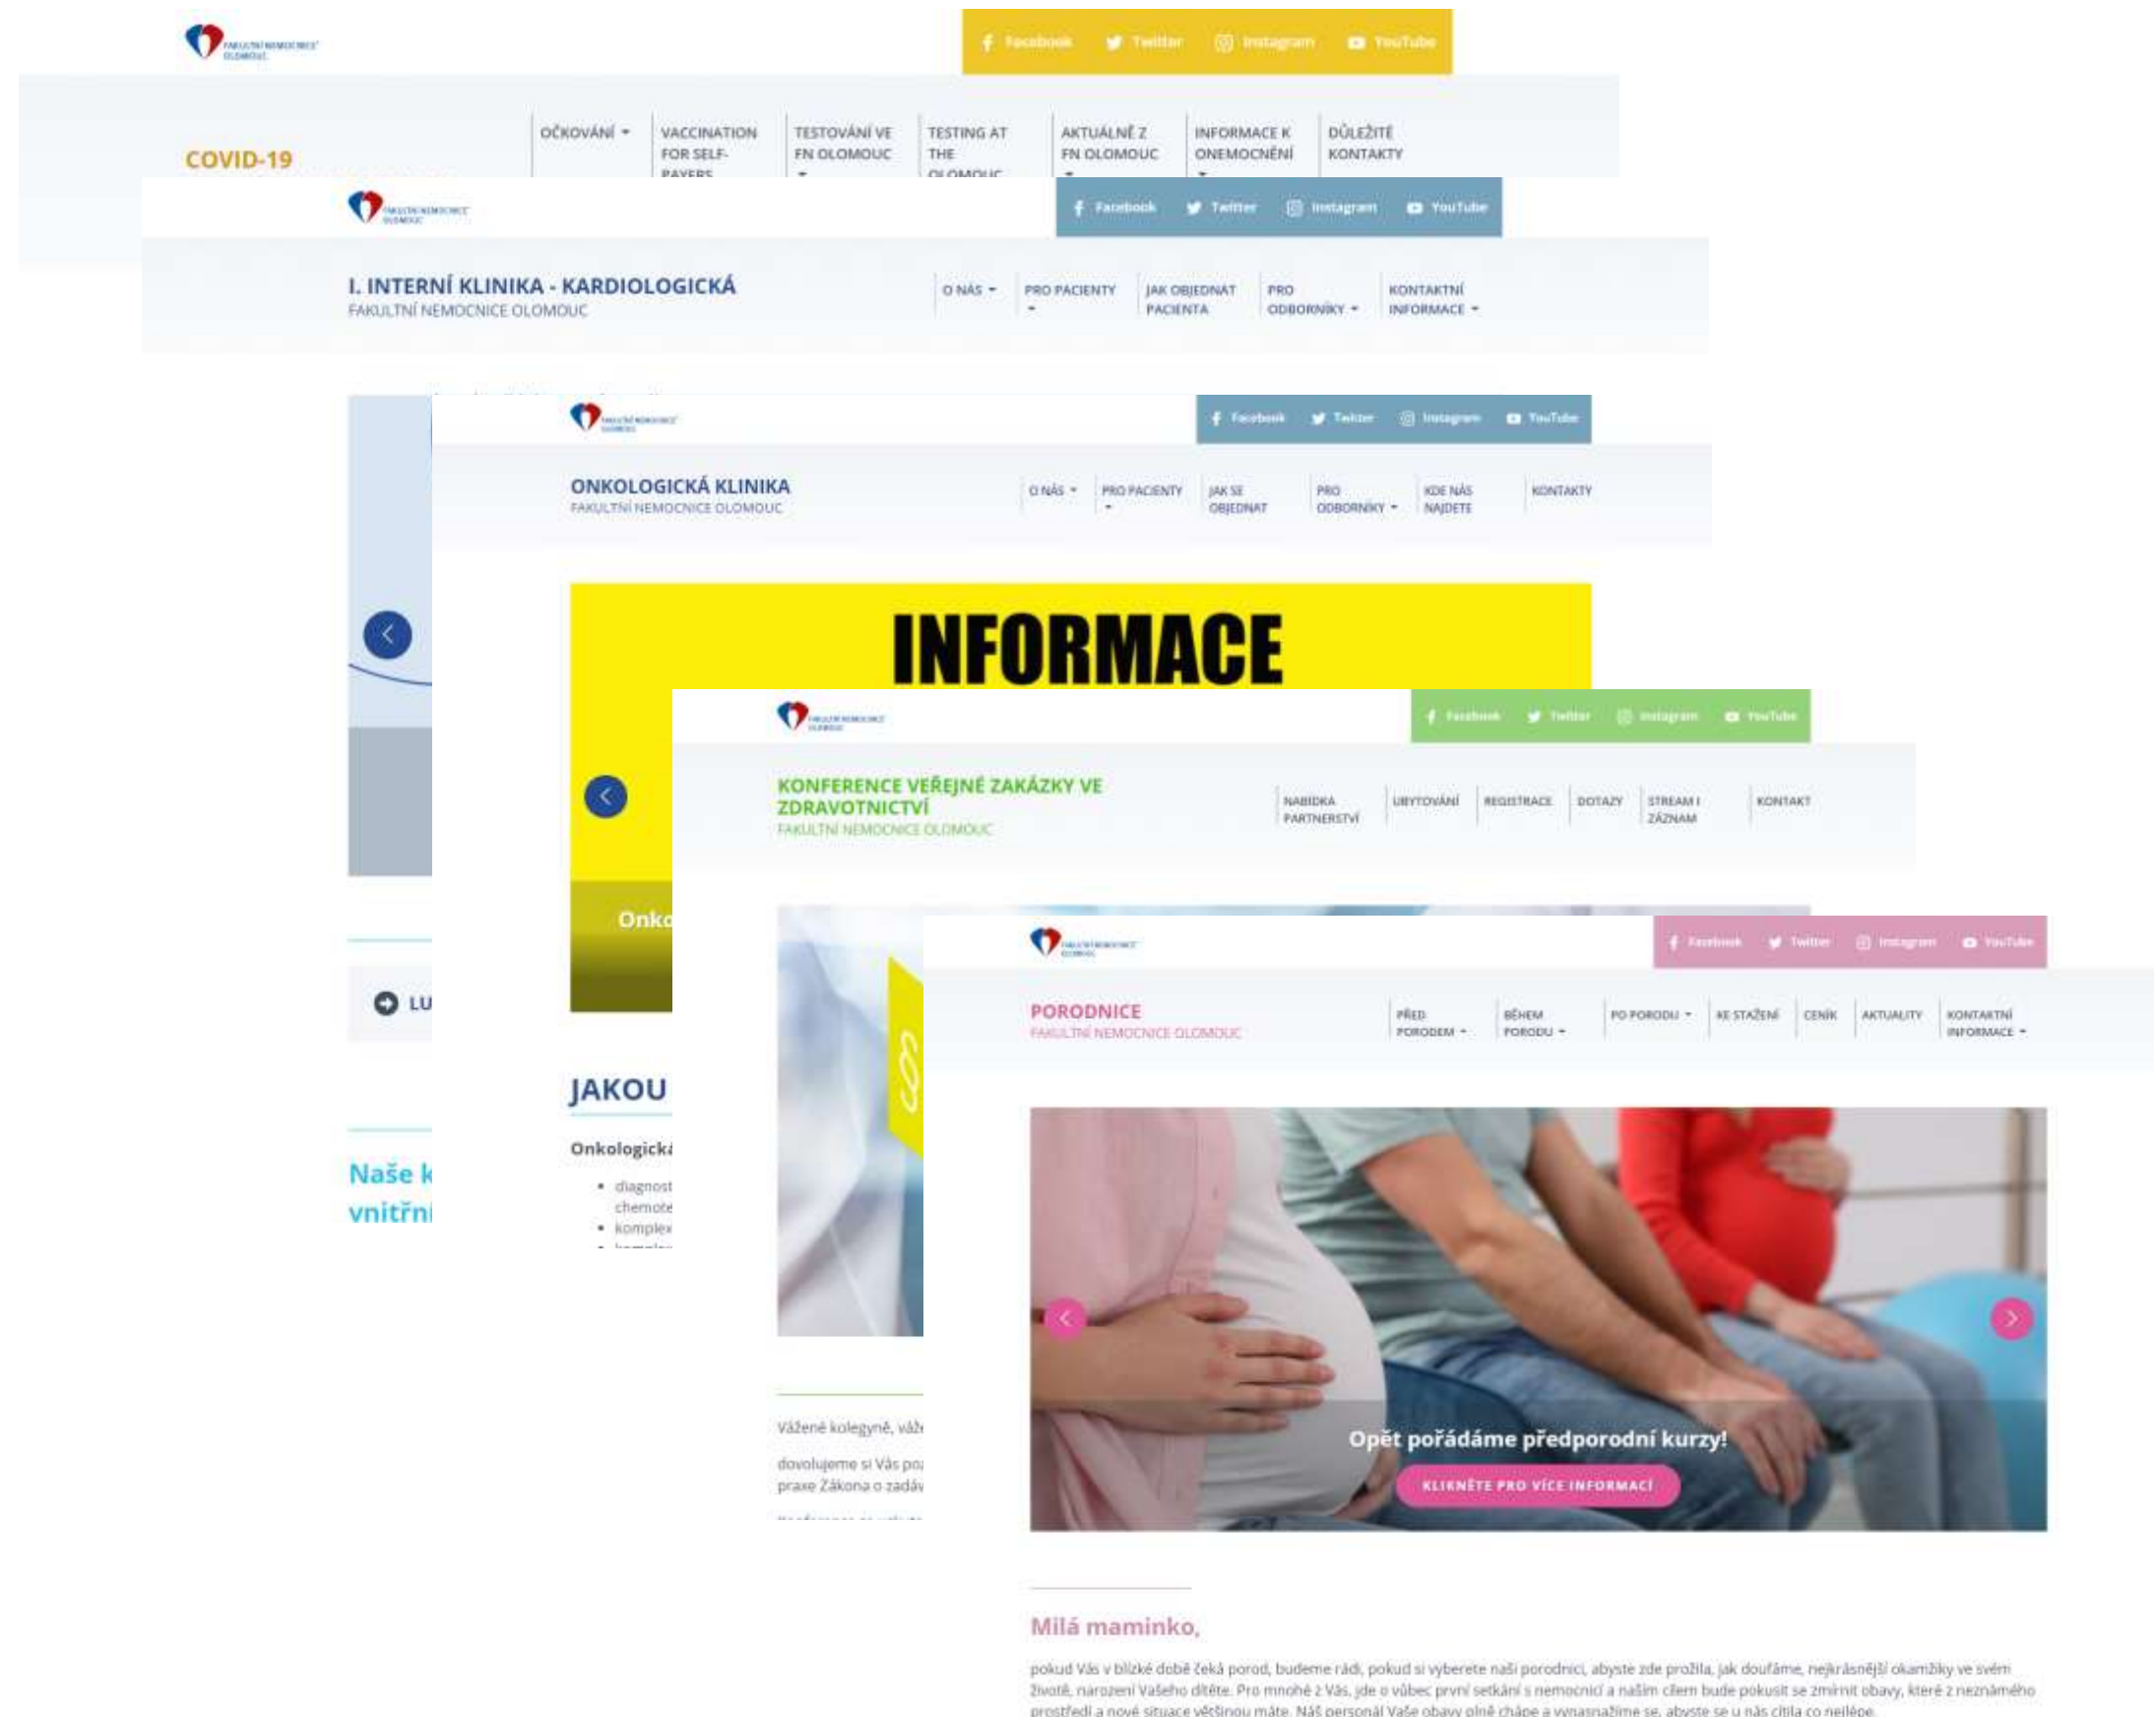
FAKULTNÍ NEMOCNICE OLOMOUC

Facebook Twitter Instagram YouTube

COVID-19

OČKOVÁNÍ VACCINATION FOR SELF-PAYERS TESTOVÁNÍ VE FN OLOMOUC TESTING AT THE OLOMOUC AKTUÁLNĚ Z FN OLOMOUC INFORMACE K ONEMOCNĚNÍ DŮLEŽITÉ KONTAKTY

FAKULTNÍ NEMOCNICE OLOMOUC

Facebook Twitter Instagram YouTube

I. INTERNÍ KLINIKA - KARDIOLOGICKÁ
FAKULTNÍ NEMOCNICE OLOMOUC

O NÁS PRO PACIENTY JAK OBJEDNAT PACIENTA PRO ODBORNÍKY KONTAKTNÍ INFORMACE

LU

Naše k
vnitřní

FAKULTNÍ NEMOCNICE OLOMOUC

Facebook Twitter Instagram YouTube

ONKOLOGICKÁ KLINIKA
FAKULTNÍ NEMOCNICE OLOMOUC

O NÁS PRO PACIENTY JAK SE OBJEDNAT PRO ODBORNÍKY KDE NÁS NAJDETE KONTAKTY

INFORMACE

Onko

JAKOU

Onkologick
• diagnost chemote
• komplex

FAKULTNÍ NEMOCNICE OLOMOUC

Facebook Twitter Instagram YouTube

KONFERENCE VEŘEJNÉ ZAKÁZKY VE ZDRAVOTNICTVÍ
FAKULTNÍ NEMOCNICE OLOMOUC

NABÍDKA PARTNERSTVÍ UBYTOVÁNÍ REGISTRACE DOTAZY STREAM I ZÁZNAM KONTAKT

Vážené kolegyně, váž
dovolujeme si Vás poz praxe Zákona o zadáv

FAKULTNÍ NEMOCNICE OLOMOUC

Facebook Twitter Instagram YouTube

PORODNICE
FAKULTNÍ NEMOCNICE OLOMOUC

PŘED PORODEM BĚHEM PORODU PO PORODU KE STAŽENÍ CENÍK AKTUALITY KONTAKTNÍ INFORMACE

Opět pořádáme předporodní kurzy!
KLIKNĚTE PRO VÍCE INFORMACÍ

Milá maminko,

pokud Vás v blízké době čeká porod, budeme rádi, pokud si vyberete naši porodnici, abyste zde prožila, jak doufáme, nejkrásnější okamžiky ve svém životě, narození Vašeho dítěte. Pro mnohé z Vás, jde o vůbec první setkání s nemocnicí a naším cílem bude pokusit se zmírnit obavy, které z neznámého prostředí a nové situace většinou máte. Náš personál Vaše obavy plně chápe a vynasnažíme se, abyste se u nás cítila co nejlépe.